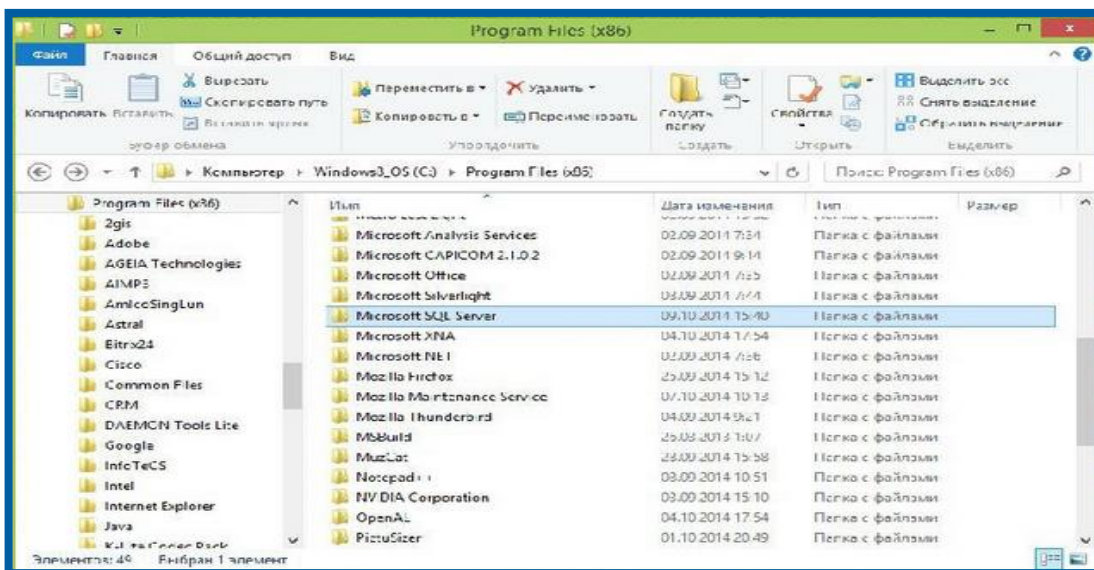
Program Files (x86)

Файл Главная Общий доступ Вид

Копировать Вставить
Вырезать
Скопировать путь
Вставить ярлык
Буфер обмена

Переместить в
Копировать в
Удалить
Переименовать
Упорядочить

Создать папку
Создать

Свойства
Открыть

Выделить все
Снять выделение
Обратить выделение
Выделить

Компьютер › Windows8_OS (C:) › Program Files (x86)

Поиск: Program Files (x86)

Program Files (x86)
2gis
Adobe
AGEIA Technologies
AIMP3
AmicoSingLun
Astral
Bitrix24
Cisco
Common Files
CRM
DAEMON Tools Lite
Google
InfoTeCS
Intel
Internet Explorer
Java
K-Lite Codec Pack

| Имя | Дата изменения | Тип | Размер |
|---|---|---|---|
| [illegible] | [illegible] | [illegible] | |
| Microsoft Analysis Services | 02.09.2014 7:34 | Папка с файлами | |
| Microsoft CAPICOM 2.1.0.2 | 02.09.2014 9:14 | Папка с файлами | |
| Microsoft Office | 02.09.2014 7:35 | Папка с файлами | |
| Microsoft Silverlight | 03.09.2014 7:44 | Папка с файлами | |
| Microsoft SQL Server | 09.10.2014 15:40 | Папка с файлами | |
| Microsoft XNA | 04.10.2014 17:54 | Папка с файлами | |
| Microsoft.NET | 02.09.2014 7:36 | Папка с файлами | |
| Mozilla Firefox | 25.09.2014 15:12 | Папка с файлами | |
| Mozilla Maintenance Service | 07.10.2014 10:13 | Папка с файлами | |
| Mozilla Thunderbird | 04.09.2014 9:21 | Папка с файлами | |
| MSBuild | 25.03.2013 1:07 | Папка с файлами | |
| MuzLab | 23.09.2014 15:58 | Папка с файлами | |
| Notepad++ | 03.09.2014 10:51 | Папка с файлами | |
| NVIDIA Corporation | 03.09.2014 15:10 | Папка с файлами | |
| OpenAL | 04.10.2014 17:54 | Папка с файлами | |
| PictuSizer | 01.10.2014 20:49 | Папка с файлами | |

Элементов: 49 Выбран 1 элемент